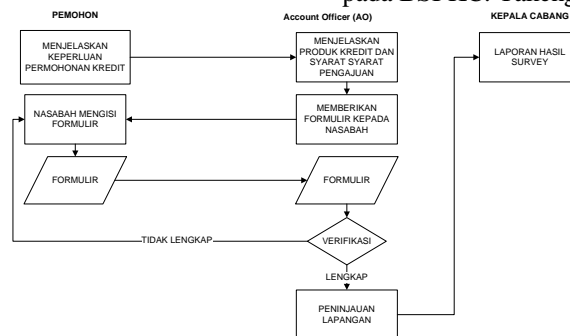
pada BSI KC. Tulang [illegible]

PEMOHON

Account Officer (AO)

KEPALA CABANG

MENJELASKAN KEPERLUAN PERMOHONAN KREDIT

MENJELASKAN PRODUK KREDIT DAN SYARAT SYARAT PENGAJUAN

LAPORAN HASIL SURVEY

NASABAH MENGISI FORMULIR

MEMBERIKAN FORMULIR KEPADA NASABAH

FORMULIR

FORMULIR

TIDAK LENGKAP

VERIFIKASI

LENGKAP

PENINJAUAN LAPANGAN